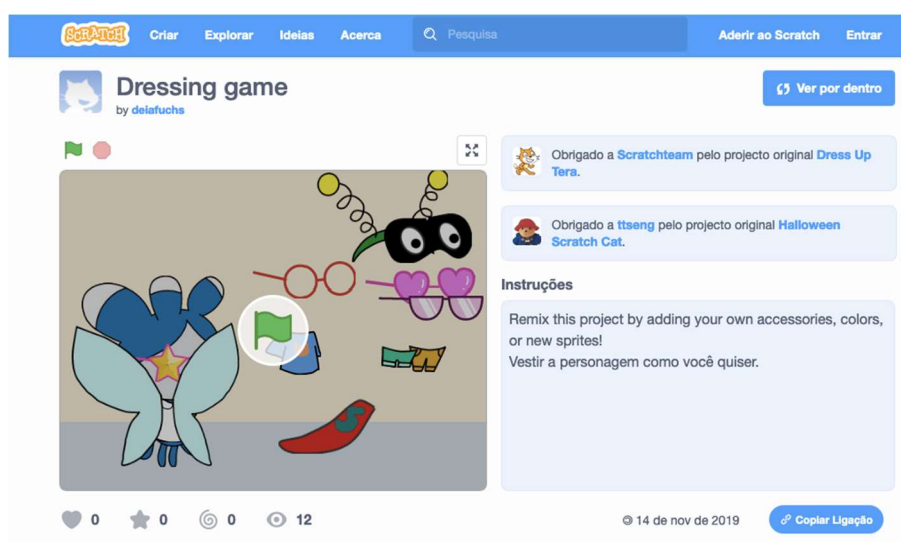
SCRATCH Criar Explorar Ideias Acerca Pesquisa Aderir ao Scratch Entrar

Dressing game
by delafuchs

Ver por dentro

Obrigado a Scratchteam pelo projecto original Dress Up Tera.

Obrigado a ttseng pelo projecto original Halloween Scratch Cat.

Instruções

Remix this project by adding your own accessories, colors, or new sprites!
Vestir a personagem como você quiser.

0 0 0 12

14 de nov de 2019

Copiar Ligação